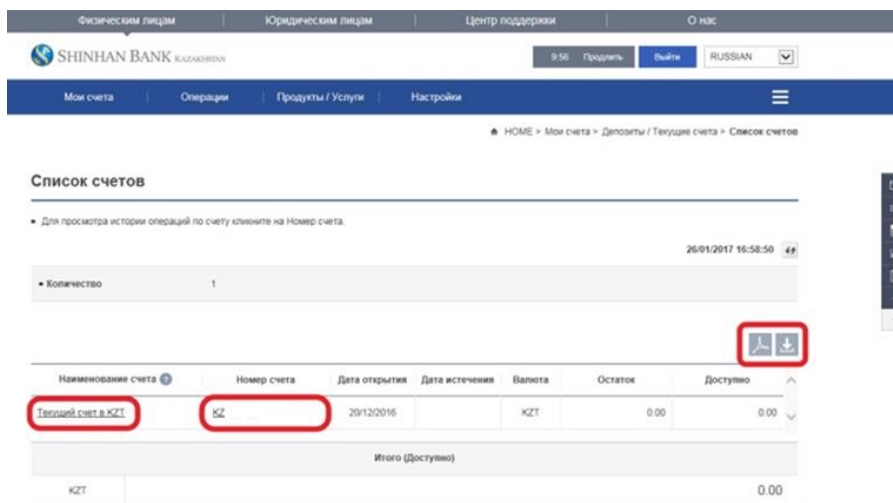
Физическим лицам | Юридическим лицам | Центр поддержки | О нас

SHINHAN BANK KAZAKHSTAN

9:56 Продлить Выйти RUSSIAN

Мои счета | Операции | Продукты / Услуги | Настройки

HOME > Мои счета > Депозиты / Текущие счета > Список счетов

Список счетов

• Для просмотра истории операций по счету кликните на Номер счета.

26/01/2017 16:58:50

• Количество 1

| Наименование счета | Номер счета | Дата открытия | Дата истечения | Валюта | Остаток | Доступно |
|---|---|---|---|---|---|---|
| Текущий счет в KZT | KZ | 20/12/2016 | | KZT | 0.00 | 0.00 |

Итого (Доступно)

| KZT | 0.00 |
|---|---|